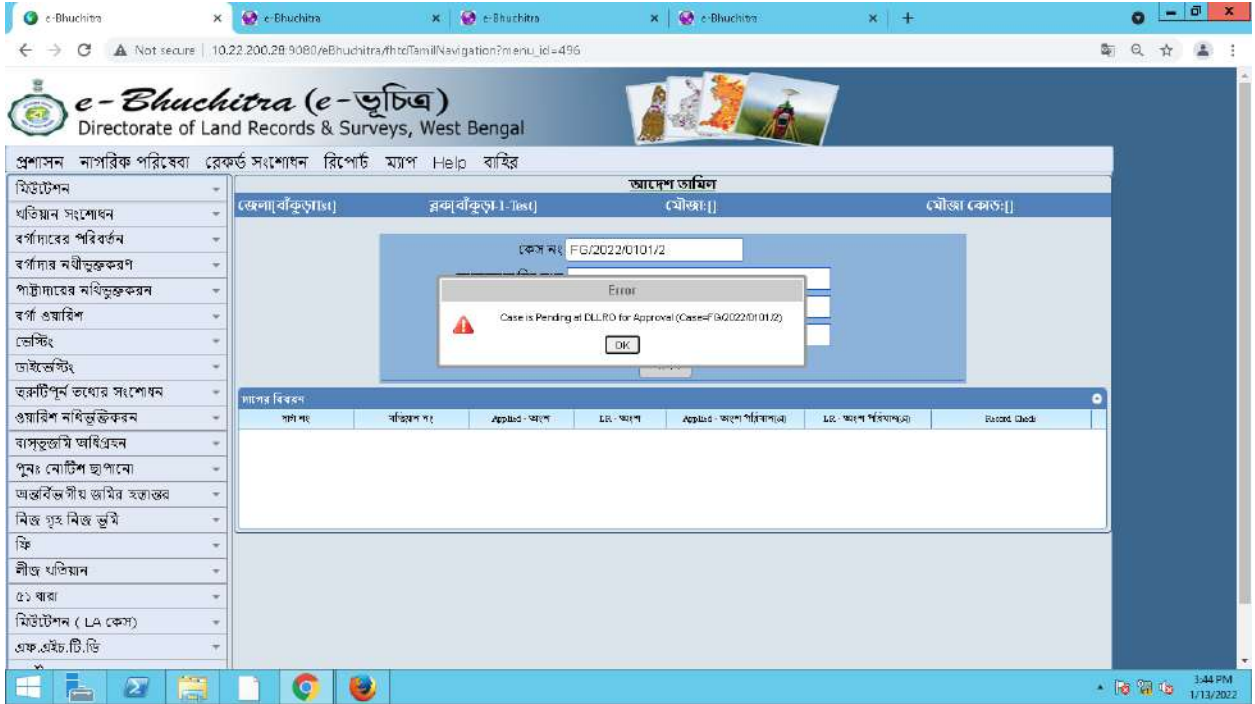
e-Bhuchitra × e-Bhuchitra × e-Bhuchitra × e-Bhuchitra × +

Not secure | 10.22.200.28:9080/eBhuchitra/fhtcTamilNavigation?menu_id=496

e-Bhuchitra (e-ভূচিত্র)
Directorate of Land Records & Surveys, West Bengal

প্রশাসন নাগরিক পরিষেবা রেকর্ড সংশোধন রিপোর্ট ম্যাপ Help বাহির

মিউটেশন
খতিয়ান সংশোধন
বর্গাদারের পরিবর্তন
বর্গাদার নথীভুক্তকরণ
পাট্টাদারের নথিভুক্তকরন
বর্গা ওয়ারিশ
ভেস্টিং
ডাইভেস্টিং
ত্রুটিপূর্ণ তথ্যের সংশোধন
ওয়ারিশ নথিভুক্তিকরন
বাস্তুজমি অধিগ্রহন
পুনঃ নোটিশ ছাপানো
অন্তর্বিভাগীয় জমির হস্তান্তর
নিজ গৃহ নিজ ভুমি
ফি
লীজ খতিয়ান
৫১ ধারা
মিউটেশন ( LA কেস)
এফ.এইচ.টি.ডি

আদেশ তামিল
জেলা[বাঁকুড়া(st)] ব্লক[বাঁকুড়া-I-Test] মৌজা:[] মৌজা কোড:[]

কেস নং FG/2022/0101/2

Error
Case is Pending at DLLRO for Approval (Case=FG/2022/0101/2)
OK

দাগের বিবরণ
| দাগ নং | খতিয়ান নং | Applied - অংশ | LR - অংশ | Applied - অংশ পরিমাণ(একর) | LR - অংশ পরিমাণ(একর) | Record Check |
|---|---|---|---|---|---|---|

3:44 PM
1/13/2022